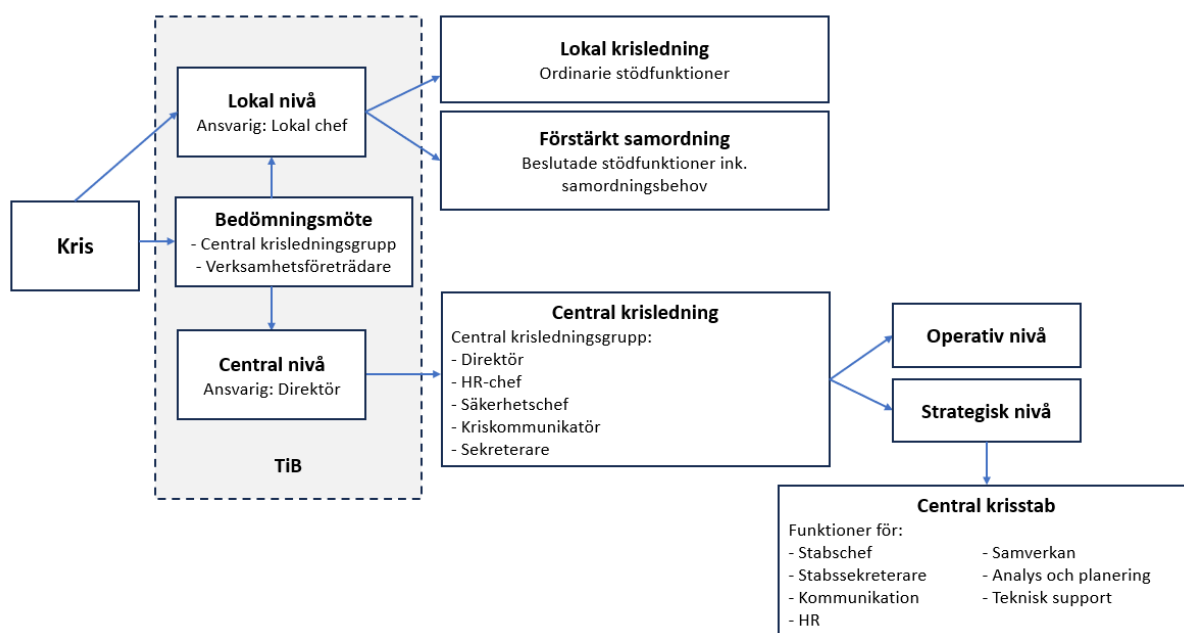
Kris

Lokal nivå
Ansvarig: Lokal chef

Bedömningsmöte
- Central krisledningsgrupp
- Verksamhetsföreträdare

Central nivå
Ansvarig: Direktör

TiB

Lokal krisledning
Ordinarie stödfunktioner

Förstärkt samordning
Beslutade stödfunktioner ink. samordningsbehov

Central krisledning
Central krisledningsgrupp:
- Direktör
- HR-chef
- Säkerhetschef
- Kriskommunikatör
- Sekreterare

Operativ nivå

Strategisk nivå

Central krisstab
Funktioner för:
- Stabschef
- Stabssekreterare
- Kommunikation
- HR
- Samverkan
- Analys och planering
- Teknisk support